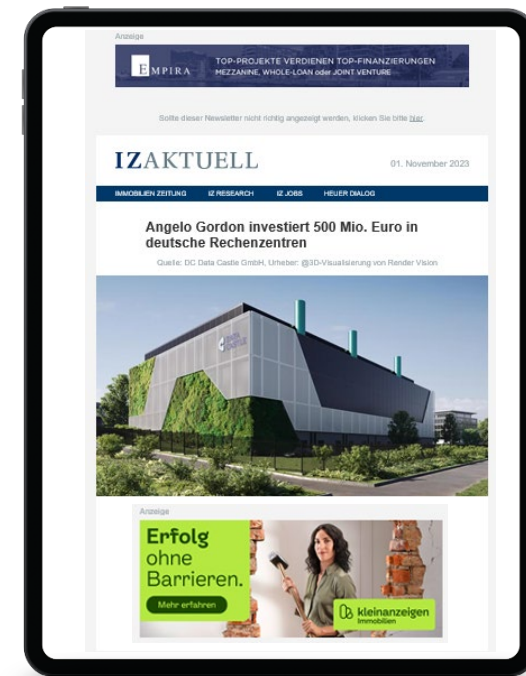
Anzeige

EMPIRA

TOP-PROJEKTE VERDIENEN TOP-FINANZIERUNGEN
MEZZANINE, WHOLE-LOAN oder JOINT VENTURE

Sollte dieser Newsletter nicht richtig angezeigt werden, klicken Sie bitte hier.

IZAKTUELL

01. November 2023

IMMOBILIEN ZEITUNG IZ RESEARCH IZ JOBS HEUER DIALOG

Angelo Gordon investiert 500 Mio. Euro in deutsche Rechenzentren

Quelle: DC Data Castle GmbH, Urheber: @3D-Visualisierung von Render Vision

DATA CASTLE

Anzeige

Erfolg ohne Barrieren.

Mehr erfahren

kleinanzeigen Immobilien